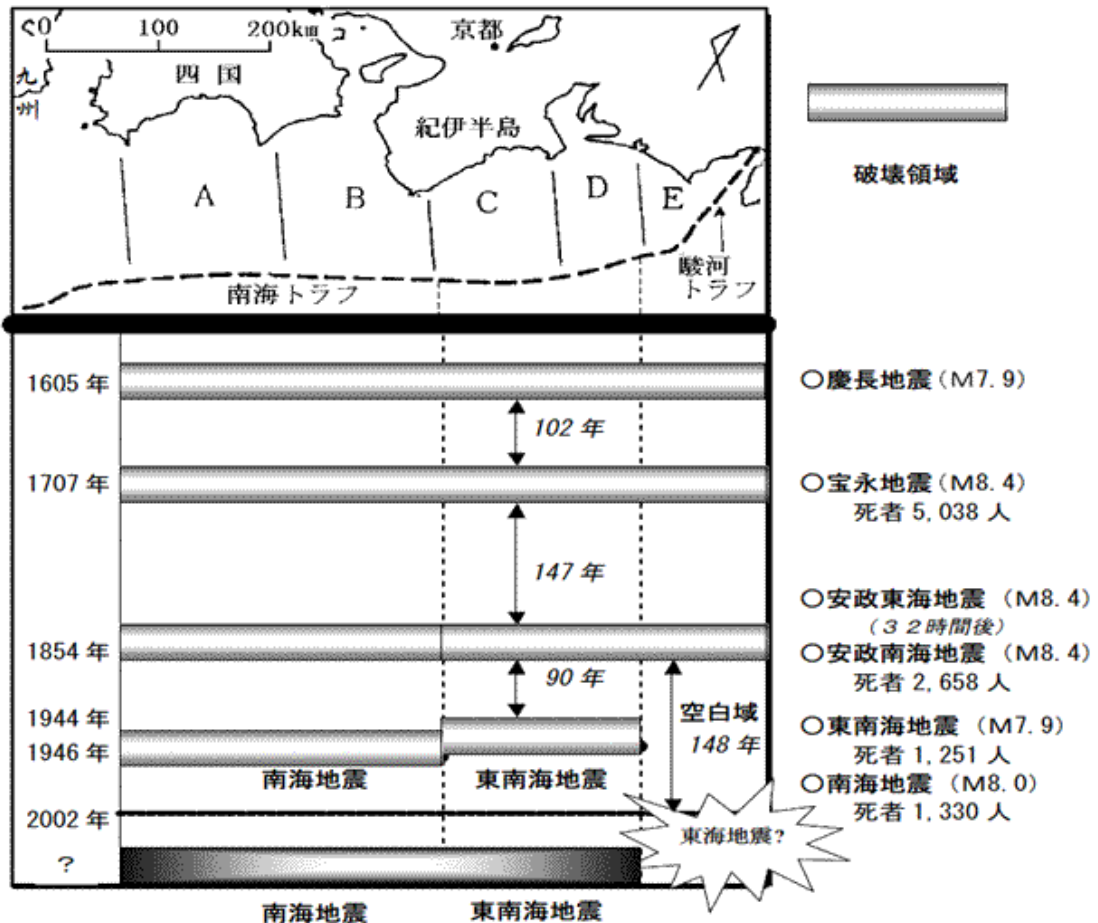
0 100 200km
京都
九州
四国
紀伊半島
A B C D E
駿河トラフ
南海トラフ

破壊領域

1605 年
○慶長地震（M7.9）
102 年
1707 年
○宝永地震（M8.4）
死者 5,038 人
147 年
○安政東海地震（M8.4）
（３２時間後）
1854 年
○安政南海地震（M8.4）
死者 2,658 人
90 年
1944 年
1946 年
空白域
148 年
○東南海地震（M7.9）
死者 1,251 人
南海地震
東南海地震
○南海地震（M8.0）
死者 1,330 人
2002 年
東海地震?
?
南海地震
東南海地震